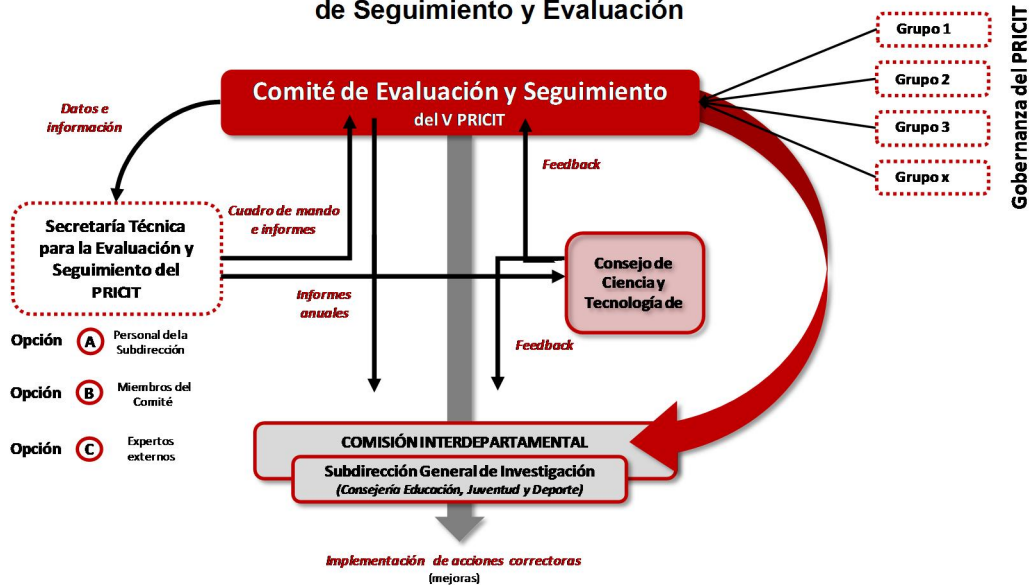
de Seguimiento y Evaluación

Comité de Evaluación y Seguimiento
del V PRICIT

Grupo 1
Grupo 2
Grupo 3
Grupo x

Gobernanza del PRICIT

Datos e información

Secretaría Técnica para la Evaluación y Seguimiento del PRICIT

Cuadro de mando e informes

Feedback

Consejo de Ciencia y Tecnología de

Informes anuales

Feedback

Opción A Personal de la Subdirección
Opción B Miembros del Comité
Opción C Expertos externos

COMISIÓN INTERDEPARTAMENTAL
Subdirección General de Investigación
(Consejería Educación, Juventud y Deporte)

Implementación de acciones correctoras
(mejoras)